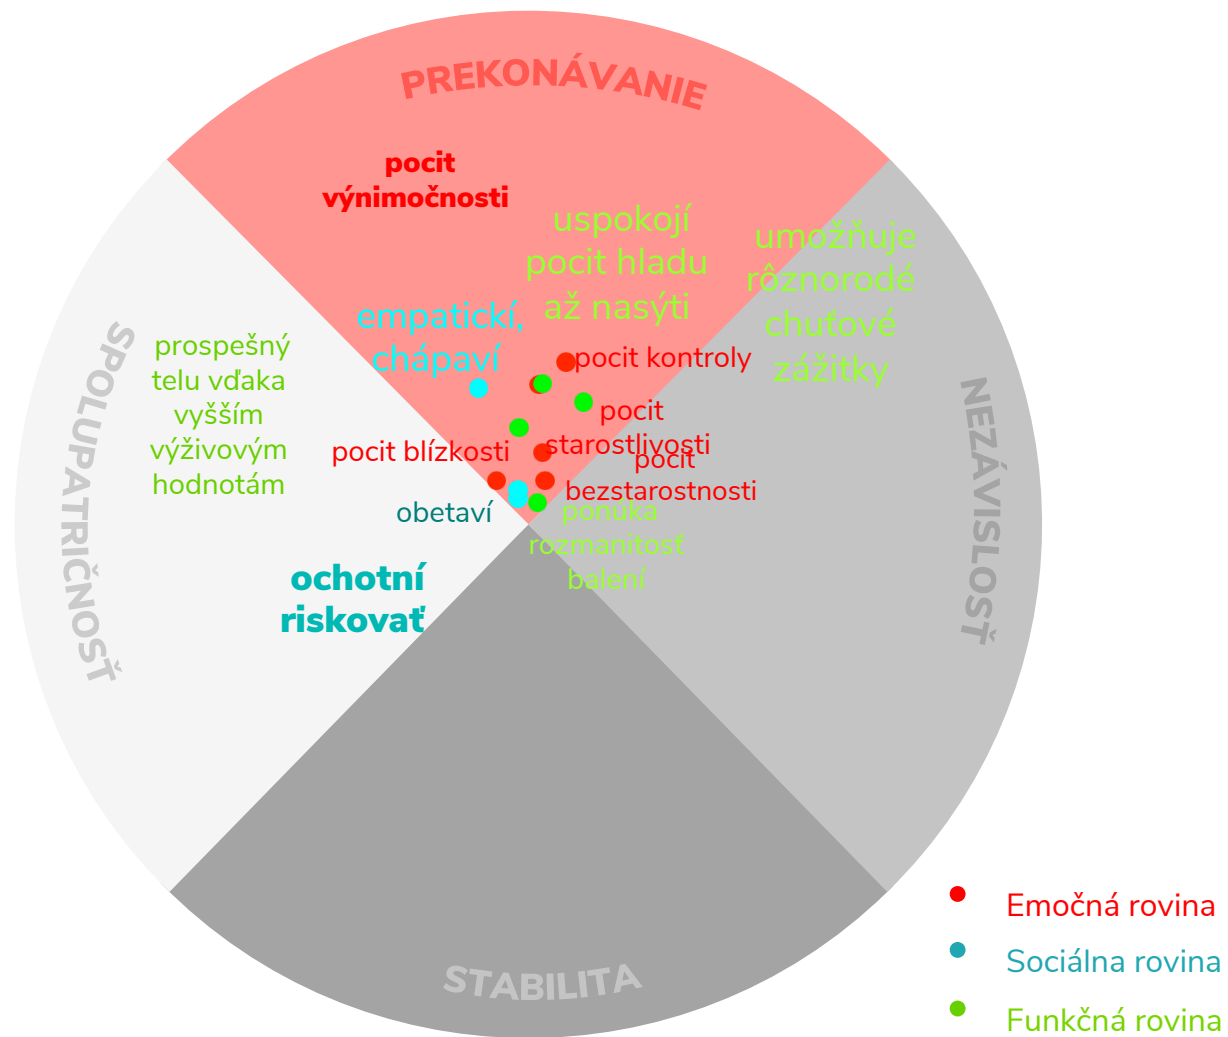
PREKONÁVANIE

pocit výnimočnosti

uspokojí pocit hladu až nasýti

umožňuje rôznorodé chuťové zážitky

empatickí, chápaví

prospešný telu vďaka vyšším výživovým hodnotám

pocit kontroly

pocit starostlivosti

pocit blízkosti

pocit bezstarostnosti

obetaví

ponuka rozmanitosť balení

ochotní riskovať

SPOLUPATRIČNOSŤ

NEZÁVISLOSŤ

STABILITA

Emočná rovina

Sociálna rovina

Funkčná rovina